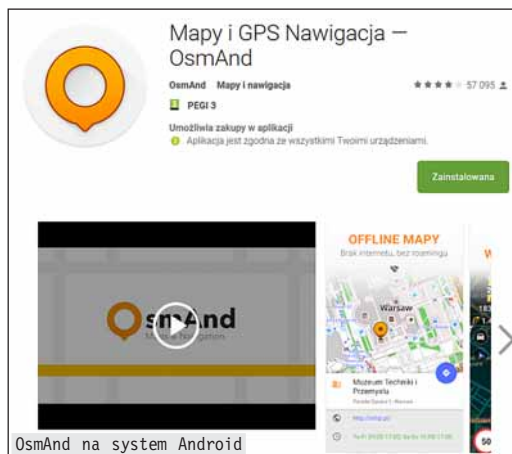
Mapy i GPS Nawigacja — OsmAnd

OsmAnd Mapy i nawigacja

57 095

PEGI 3

Umożliwia zakupy w aplikacji

Aplikacja jest zgodna ze wszystkimi Twoimi urządzeniami.

Zainstalowana

OsmAnd

OFFLINE MAPY

Brak internetu, bez roamingu

Warsaw

Muzeum Techniki i Przemysłu

50

OsmAnd na system Android